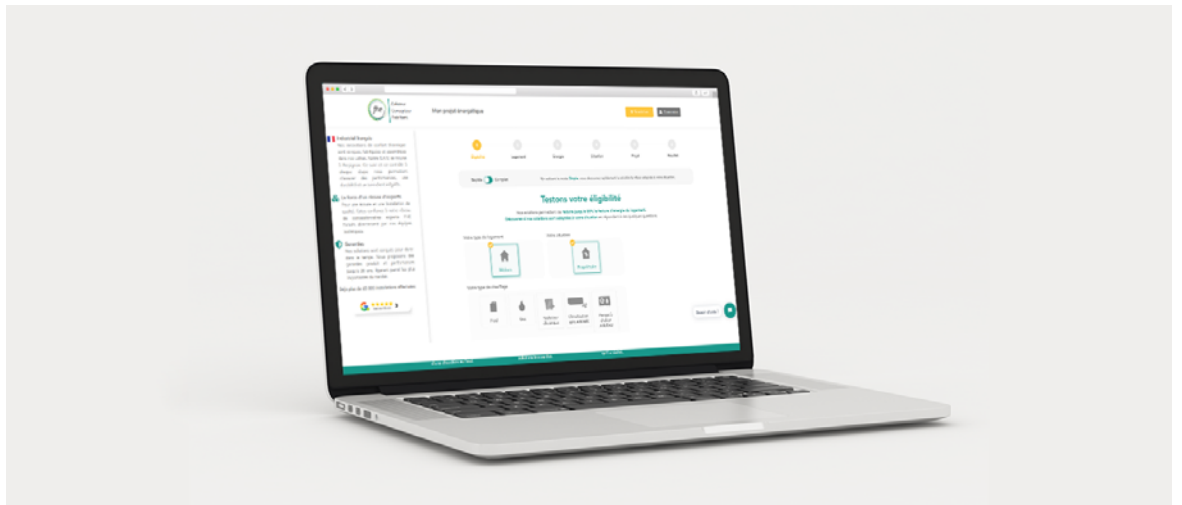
Mon projet énergétique

Industriel français

Un Réseau d'Artisans d'exception

Garanties

Testons votre éligibilité

Votre type de logement

Votre situation

Maison

Propriétaire

Votre type de chauffage

Fioul

Gaz

Besoin d'aide ?